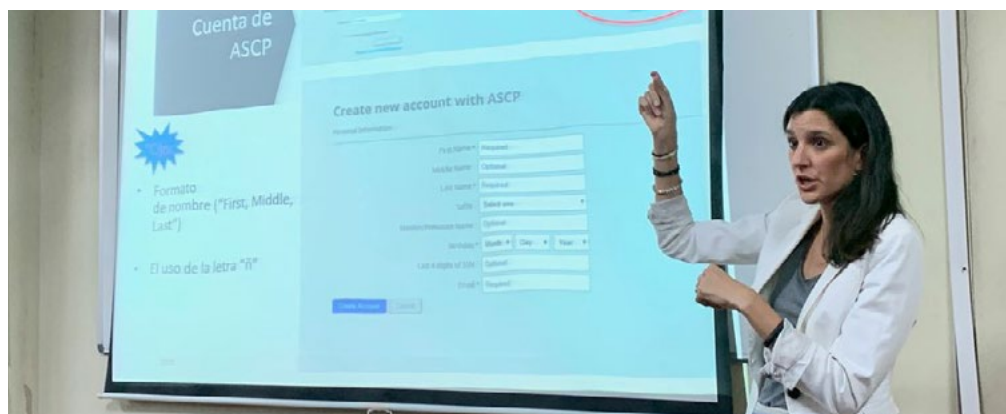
Cuenta de ASCP

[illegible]

• Formato de nombre ("First, Middle, Last")

• El uso de la letra "ñ"

Create new account with ASCP

Personal Information

First Name * Required

Middle Name Optional

Last Name * Required

Suffix Select one

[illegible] Optional

Birthday * Month Day Year

Last 4 digits of SSN Optional

Email * Required

Create Account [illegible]